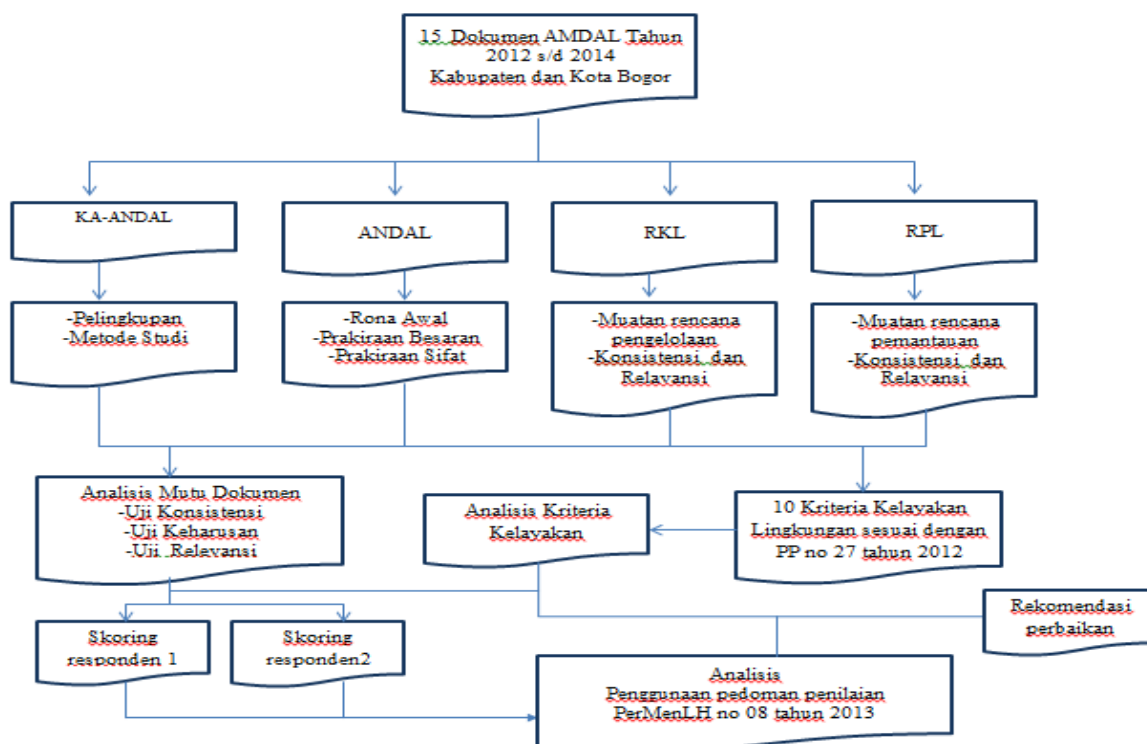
15 Dokumen AMDAL Tahun 2012 s/d 2014
Kabupaten dan Kota Bogor

KA-ANDAL

ANDAL

RKL

RPL

-Pelingkupan
-Metode Studi

-Rona Awal
-Prakiraan Besaran
-Prakiraan Sifat

-Muatan rencana pengelolaan
-Konsistensi dan Relevansi

-Muatan rencana pemantauan
-Konsistensi dan Relevansi

Analisis Mutu Dokumen
-Uji Konsistensi
-Uji Keharusan
-Uji Relevansi

Analisis Kriteria Kelayakan

10 Kriteria Kelayakan Lingkungan sesuai dengan PP no 27 tahun 2012

Skoring responden 1

Skoring responden2

Rekomendasi perbaikan

Analisis
Penggunaan pedoman penilaian PerMenLH no 08 tahun 2013